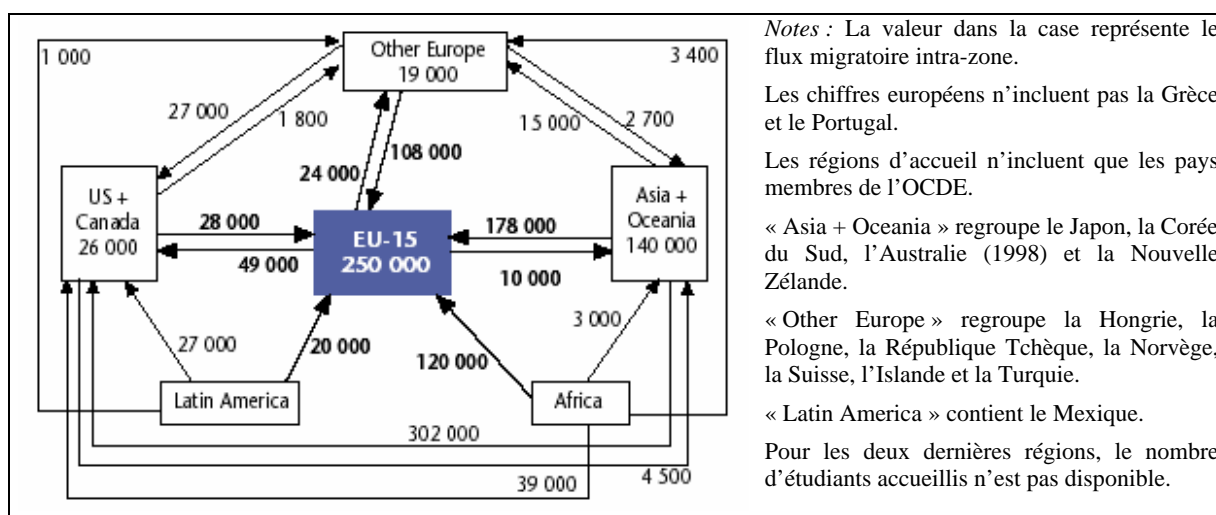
Other Europe
19 000

1 000

3 400

27 000

1 800

15 000

2 700

108 000

24 000

US +
Canada
26 000

28 000

49 000

EU-15
250 000

178 000

10 000

Asia +
Oceania
140 000

27 000

20 000

120 000

3 000

Latin America

Africa

302 000

39 000

4 500

*Notes :* La valeur dans la case représente le flux migratoire intra-zone.

Les chiffres européens n'incluent pas la Grèce et le Portugal.

Les régions d'accueil n'incluent que les pays membres de l'OCDE.

« Asia + Oceania » regroupe le Japon, la Corée du Sud, l'Australie (1998) et la Nouvelle Zélande.

« Other Europe » regroupe la Hongrie, la Pologne, la République Tchèque, la Norvège, la Suisse, l'Islande et la Turquie.

« Latin America » contient le Mexique.

Pour les deux dernières régions, le nombre d'étudiants accueillis n'est pas disponible.